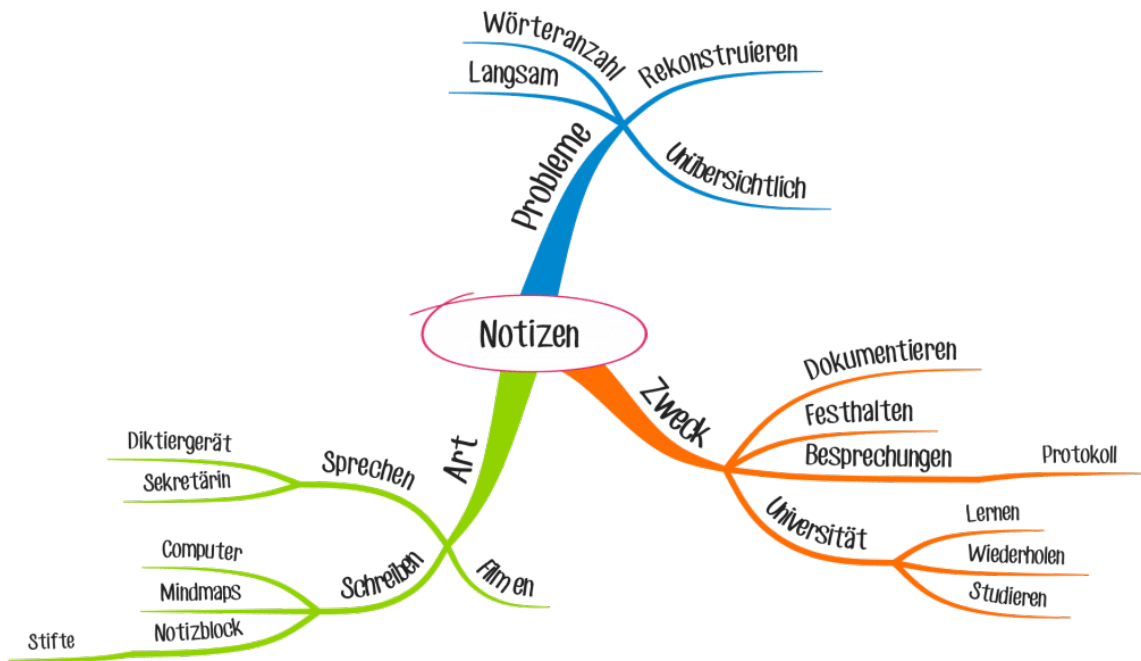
Wörteranzahl
Langsam
Rekonstruieren
Probleme
Unübersichtlich

Notizen

Zweck
Dokumentieren
Festhalten
Besprechungen
Protokoll
Universität
Lernen
Wiederholen
Studieren

Art
Sprechen
Diktiergerät
Sekretärin
Schreiben
Computer
Mindmaps
Notizblock
Stifte
Filmen